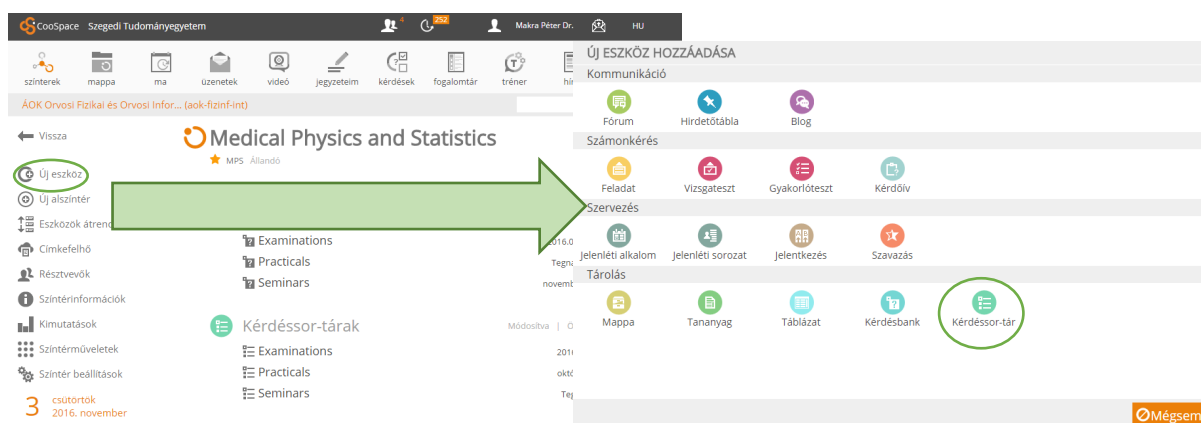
CooSpace Szegedi Tudományegyetem 4 252 Makra Péter Dr. HU

színterek mappa ma üzenetek videó jegyzeteim kérdések fogalomtár tréner hí

ÁOK Orvosi Fizikai és Orvosi Infor... (aok-fizinf-int)

Vissza

Új eszköz

Új alszíntér

Eszközök átrend

Címkefelhő

Résztvevők

Színtérinformációk

Kimutatások

Színtérműveletek

Színtér beállítások

3 csütörtök 2016. november

Medical Physics and Statistics

MPS · Állandó

Examinations

Practicals

Seminars

2016.0

Tegna

novemb

Kérdéssor-tárak

Módosítva | Ö

Examinations

Practicals

Seminars

2016

októ

Teg

ÚJ ESZKÖZ HOZZÁADÁSA

Kommunikáció

Fórum Hirdetőtábla Blog

Számonkérés

Feladat Vizsgateszt Gyakorlóteszt Kérdőív

Szervezés

Jelenléti alkalom Jelenléti sorozat Jelentkezés Szavazás

Tárolás

Mappa Tananyag Táblázat Kérdésbank Kérdéssor-tár

Mégsem